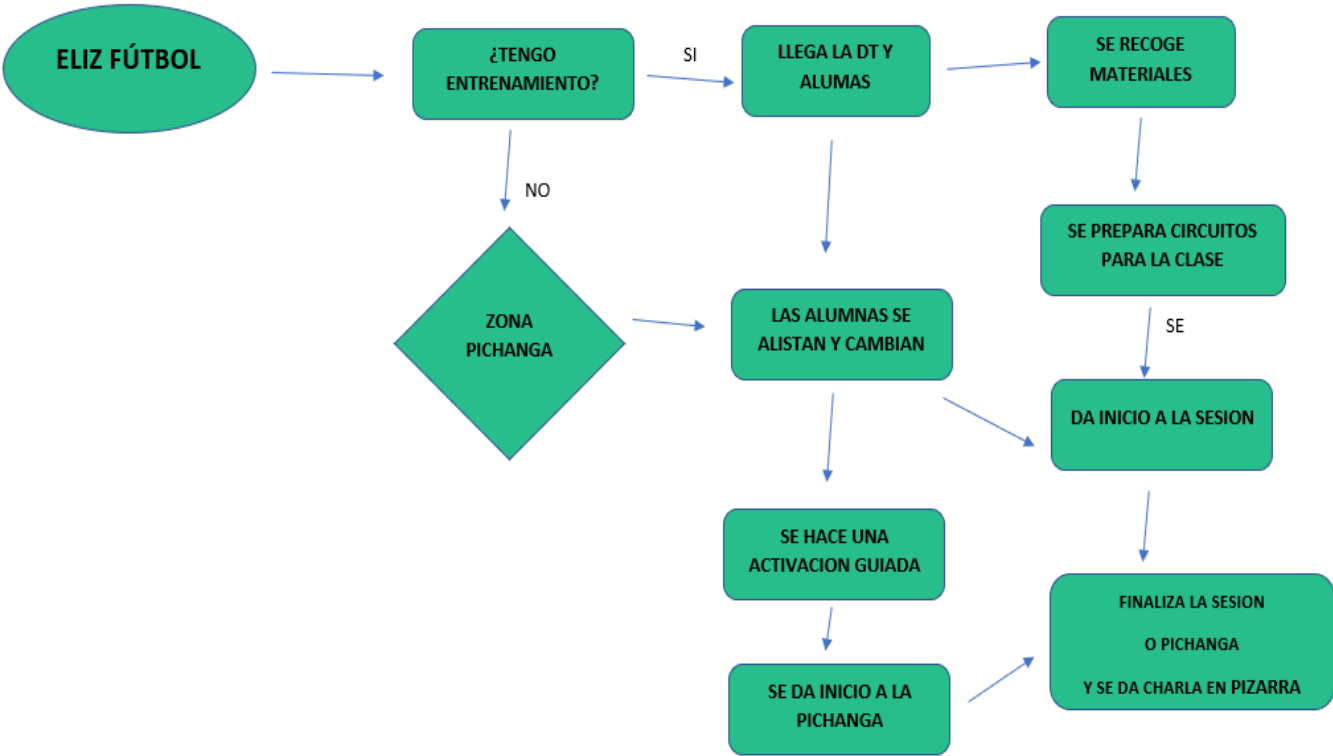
ELIZ FÚTBOL

¿TENGO ENTRENAMIENTO?

SI

LLEGA LA DT Y ALUMAS

SE RECOGE MATERIALES

NO

SE PREPARA CIRCUITOS PARA LA CLASE

ZONA PICHANGA

LAS ALUMNAS SE ALISTAN Y CAMBIAN

SE

DA INICIO A LA SESION

SE HACE UNA ACTIVACION GUIADA

FINALIZA LA SESION

O PICHANGA

Y SE DA CHARLA EN PIZARRA

SE DA INICIO A LA PICHANGA